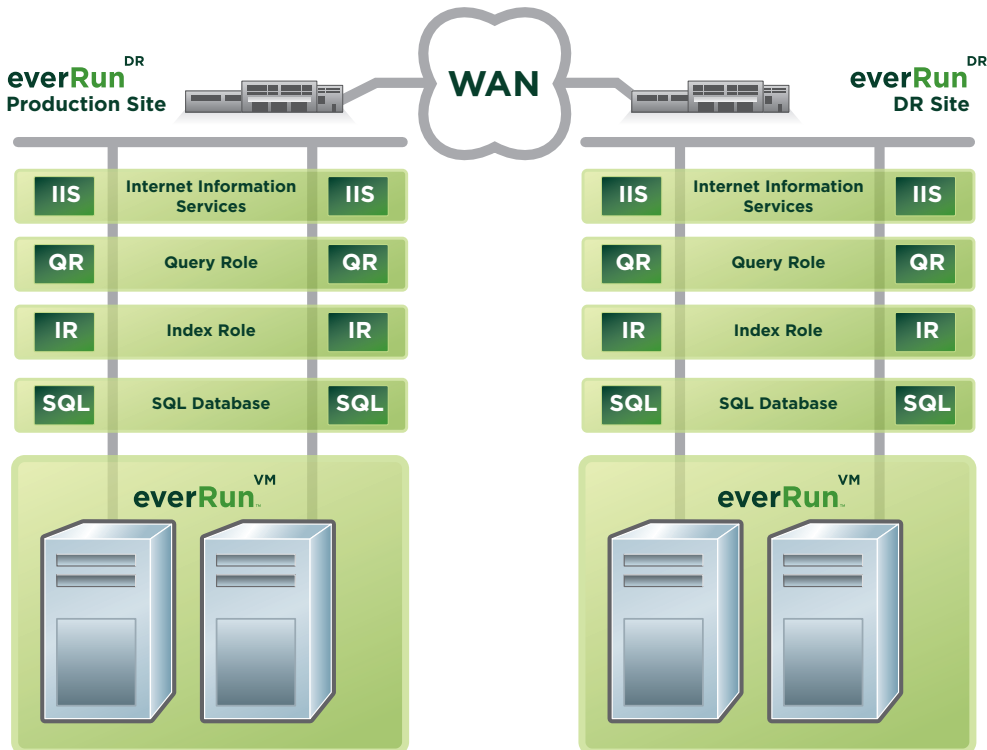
everRun DR
Production Site

WAN

everRun DR
DR Site

IIS Internet Information Services IIS

QR Query Role QR

IR Index Role IR

SQL SQL Database SQL

everRun™ VM

IIS Internet Information Services IIS

QR Query Role QR

IR Index Role IR

SQL SQL Database SQL

everRun™ VM